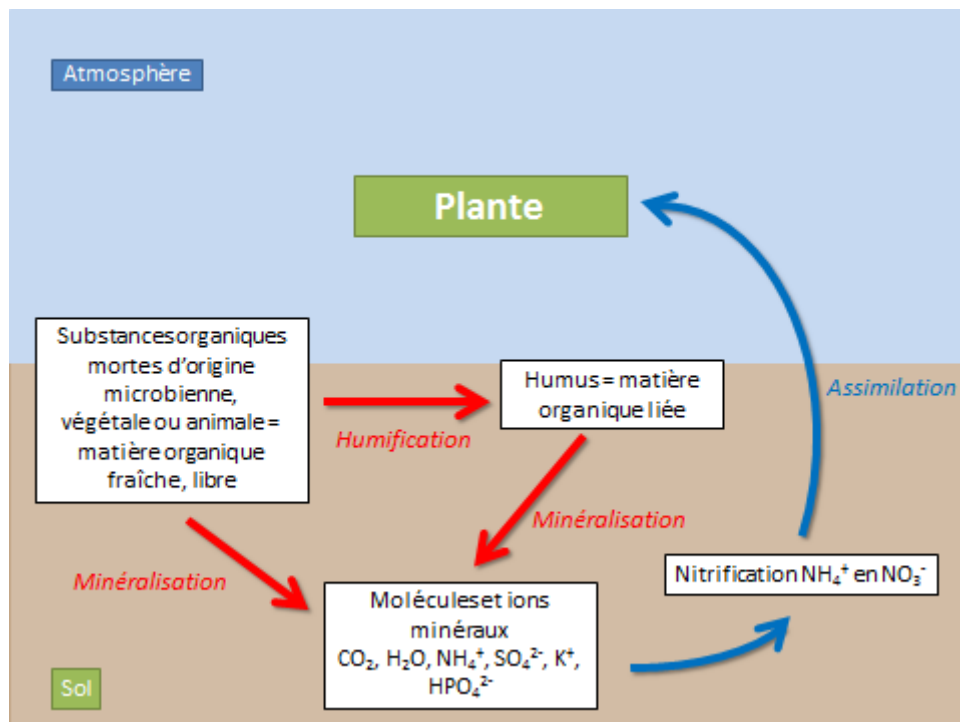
Atmosphère

Plante

Substancesorganiques mortes d'origine microbienne, végétale ou animale = matière organique fraîche, libre

Humification

Humus = matière organique liée

Assimilation

Minéralisation

Minéralisation

Nitrification $NH_4^+$ en $NO_3^-$

Moléculeset ions minéraux $CO_2$, $H_2O$, $NH_4^+$, $SO_4^{2-}$, $K^+$, $HPO_4^{2-}$

Sol